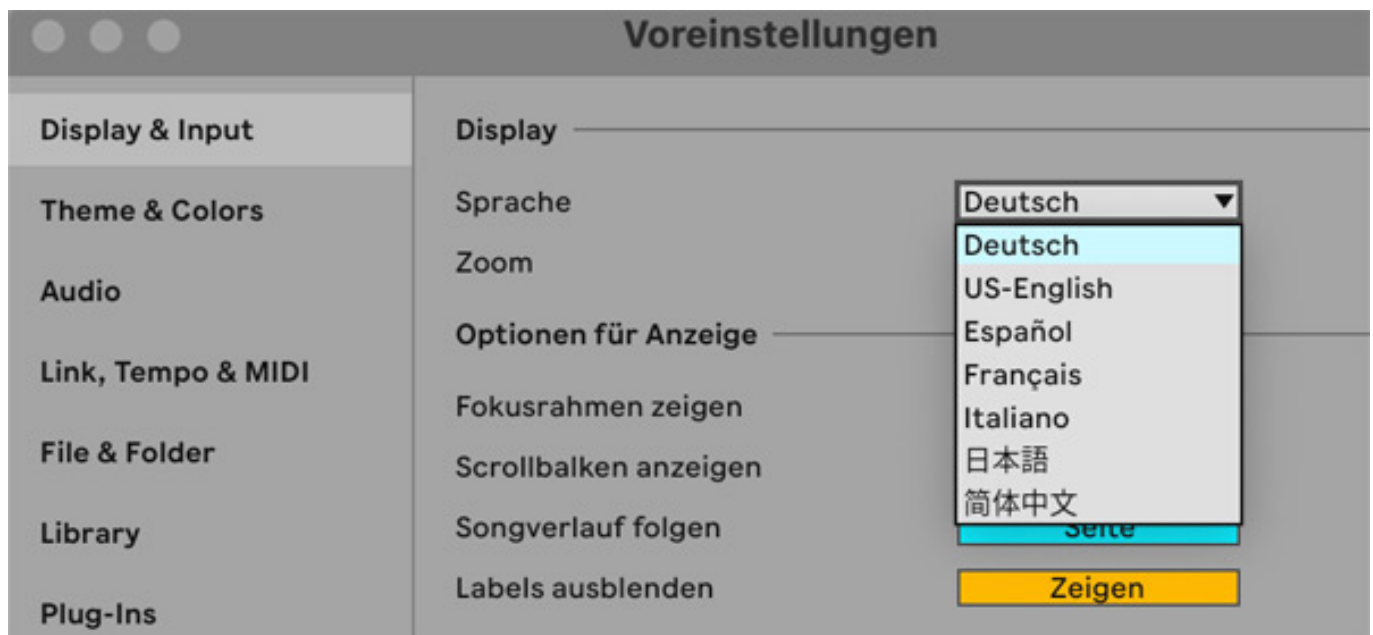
Voreinstellungen

Display & Input
Theme & Colors
Audio
Link, Tempo & MIDI
File & Folder
Library
Plug-Ins

Display

Sprache
Deutsch ▼
Deutsch
US-English
Español
Français
Italiano
日本語
简体中文

Zoom

Optionen für Anzeige

Fokusrahmen zeigen

Scrollbalken anzeigen

Songverlauf folgen
Seite

Labels ausblenden
Zeigen